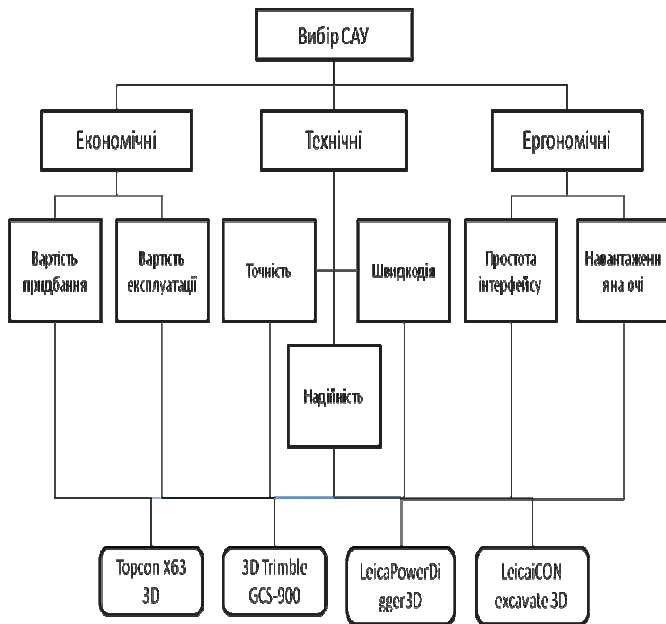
Вибір САУ

Економічні

Технічні

Ергономічні

Вартість придбання

Вартість експлуатації

Точність

Швидкодія

Надійність

Простота інтерфейсу

Навантаження на очі

Topcon X63 3D

3D Trimble GCS-900

LeicaPowerDigger3D

LeicaiCON excavate 3D